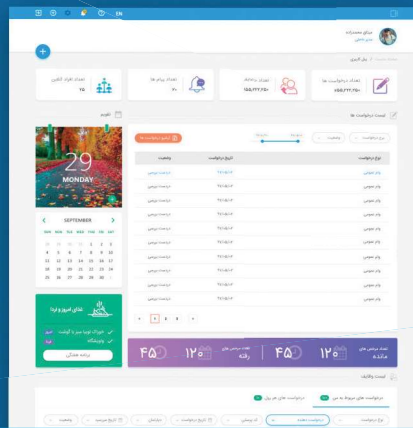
EN

+

تعداد درخواست ها
۱۵۷,۲۲۲,۲۵۰

موجودی کیف پول
۱۵۷,۲۲۲,۲۵۰

تعداد پیام ها
۲۰

تعداد افراد آنلاین
۲۵

لیست درخواست ها

تقویم

29
MONDAY

SEPTEMBER

| SUN | MON | TUE | WED | THU | FRI | SAT |
|---|---|---|---|---|---|---|
| 28 | 29 | 30 | 31 | 1 | 2 | 3 |
| 4 | 5 | 6 | 7 | 8 | 9 | 10 |
| 11 | 12 | 13 | 14 | 15 | 16 | 17 |
| 18 | 19 | 20 | 21 | 22 | 23 | 24 |
| 25 | 26 | 27 | 28 | 29 | 30 | 31 |

غذای امروز چیه؟

نوع درخواست | تاریخ درخواست | وضعیت

1 2 3

۱۲ | ۴۵ | ۱۲ | ۴۵

درخواست های مربوط به من
درخواست های من